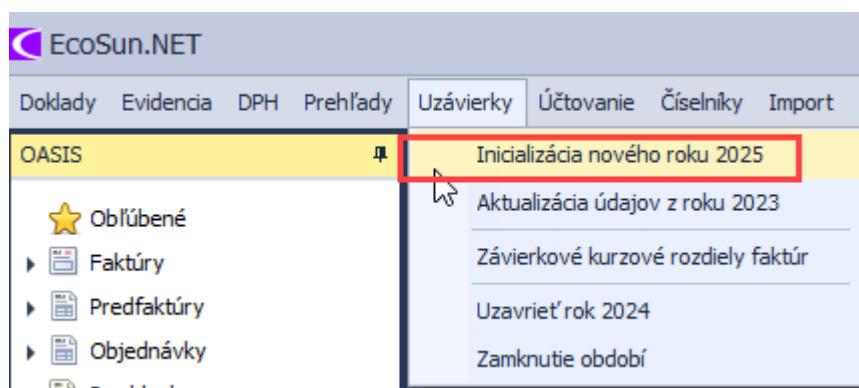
EcoSun.NET

Doklady Evidencia DPH Prehľady Uzávierky Účtovanie Číselníky Import

OASIS

Obľúbené
Faktúry
Predfaktúry
Objednávky

Inicializácia nového roku 2025
Aktualizácia údajov z roku 2023
Závierkové kurzové rozdiely faktúr
Uzavrieť rok 2024
Zamknutie období